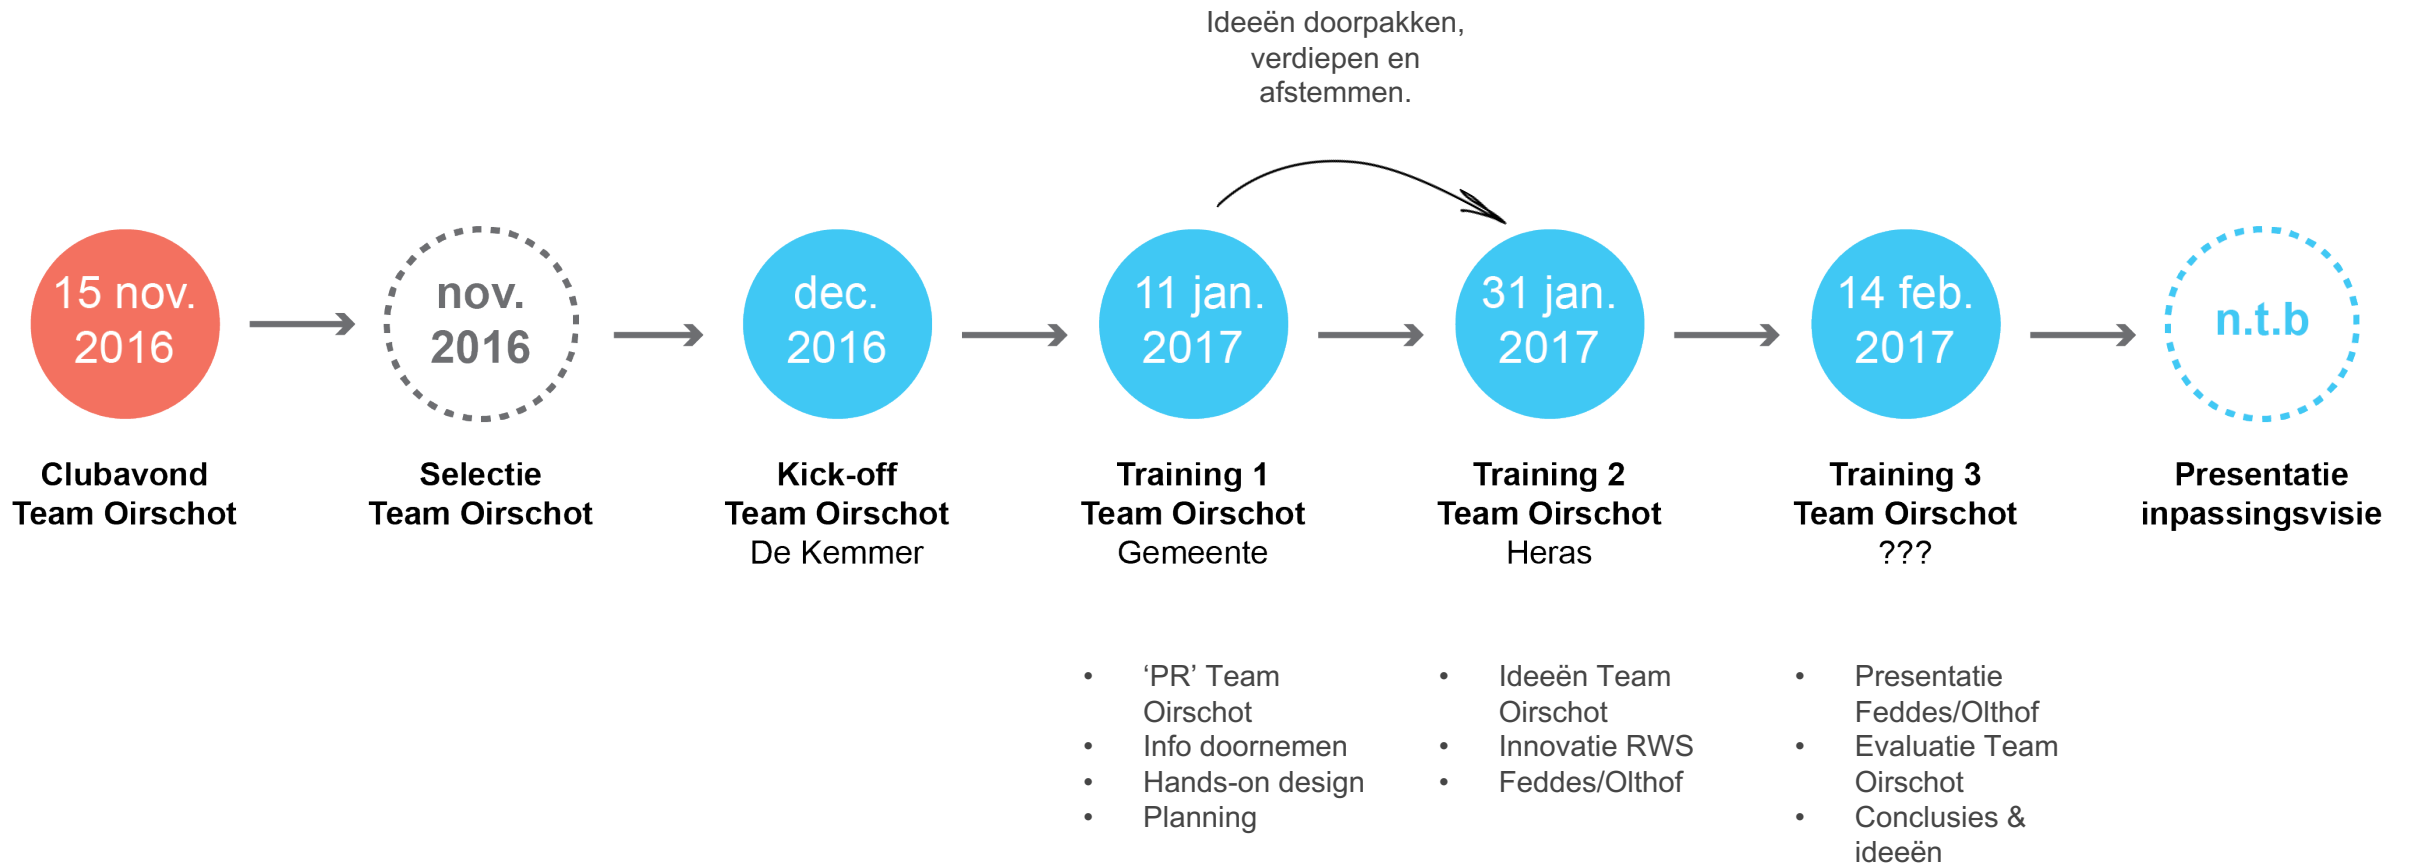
Ideeën doorpakken, verdiepen en afstemmen.

15 nov. 2016

Clubavond
Team Oirschot

nov. 2016

Selectie
Team Oirschot

dec. 2016

Kick-off
Team Oirschot
De Kemmer

11 jan. 2017

Training 1
Team Oirschot
Gemeente

- ‘PR’ Team Oirschot
- Info doornemen
- Hands-on design
- Planning

31 jan. 2017

Training 2
Team Oirschot
Heras

- Ideeën Team Oirschot
- Innovatie RWS
- Feddes/Olthof

14 feb. 2017

Training 3
Team Oirschot
???

- Presentatie Feddes/Olthof
- Evaluatie Team Oirschot
- Conclusies & ideeën

n.t.b

Presentatie
inpassingsvisie